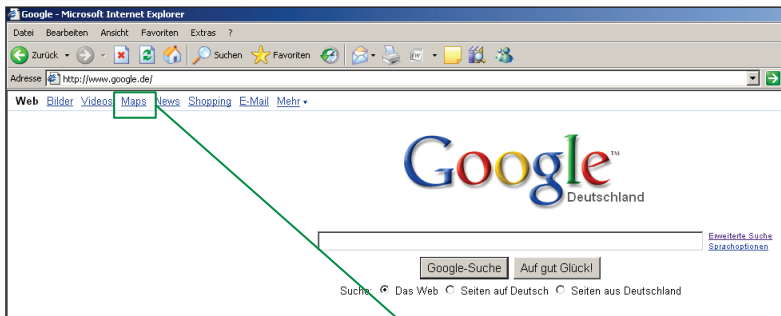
Google - Microsoft Internet Explorer

Datei Bearbeiten Ansicht Favoriten Extras ?

Zurück Suchen Favoriten

Adresse http://www.google.de/

Web Bilder Videos Maps News Shopping E-Mail Mehr ▾

Google™
Deutschland

Erweiterte Suche
Sprachoptionen

Google-Suche Auf gut Glück!

Suche: Das Web Seiten auf Deutsch Seiten aus Deutschland